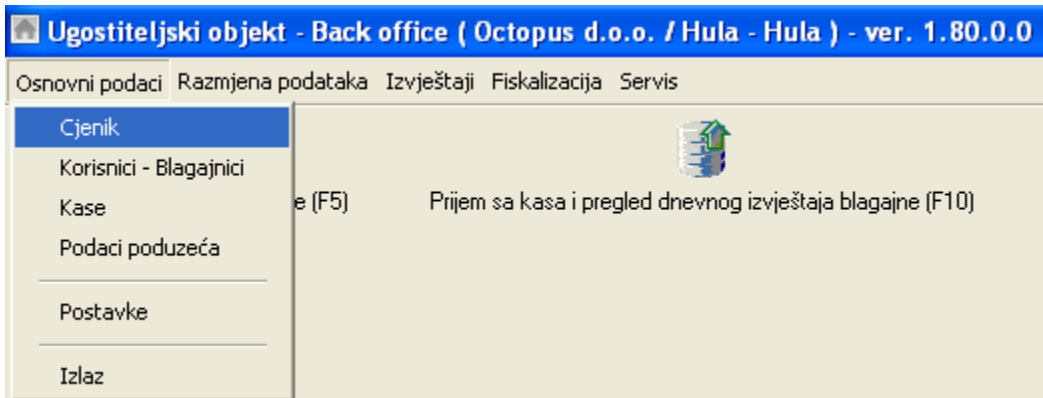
Ugostiteljski objekt - Back office ( Octopus d.o.o. / Hula - Hula ) - ver. 1.80.0.0

Osnovni podaci Razmjena podataka Izvještaji Fiskalizacija Servis

Cjenik
Korisnici - Blagajnici
Kase
Podaci poduzeća
Postavke
Izlaz

e (F5)

Prijem sa kasa i pregled dnevnog izvještaja blagajne (F10)